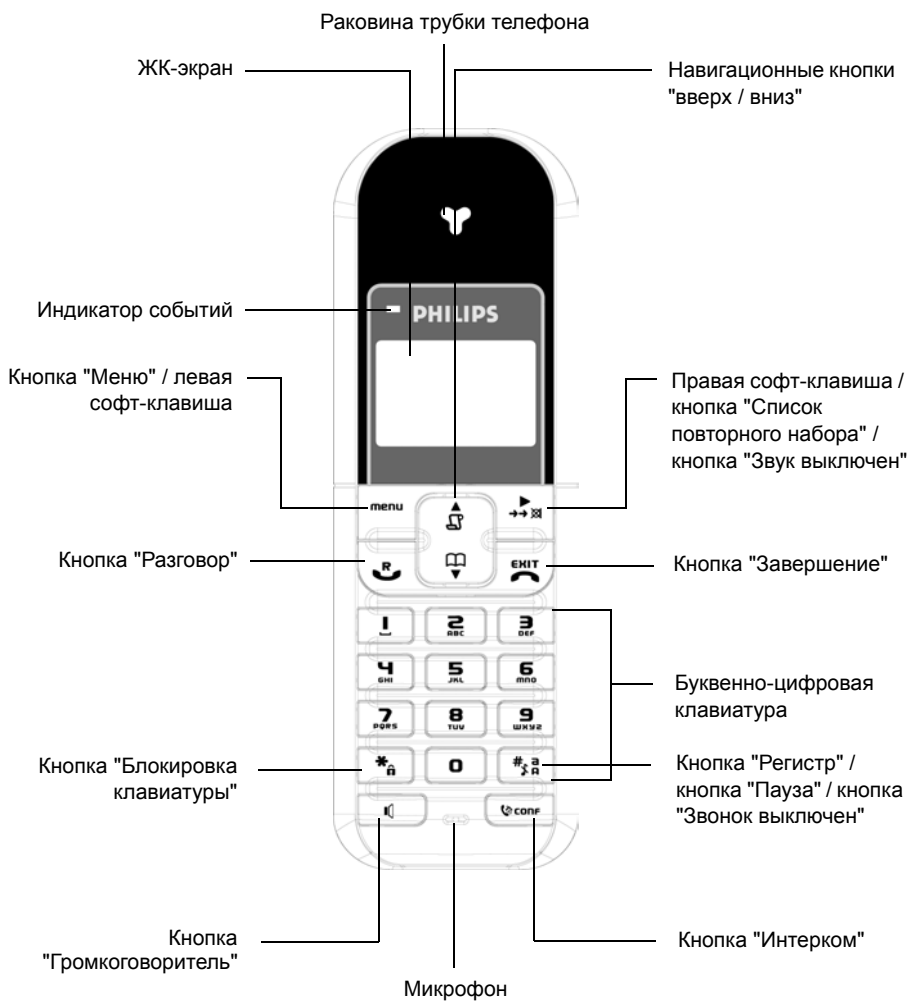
Раковина трубки телефона

ЖК-экран

Навигационные кнопки "вверх / вниз"

Индикатор событий

PHILIPS

Кнопка "Меню" / левая софт-клавиша

Правая софт-клавиша / кнопка "Список повторного набора" / кнопка "Звук выключен"

menu

Кнопка "Разговор"

EXIT

Кнопка "Завершение"

1

2 ABC

3 DEF

4 GHI

5 JKL

6 MNO

7 PQRS

8 TUV

9 WXYZ

0

Буквенно-цифровая клавиатура

Кнопка "Блокировка клавиатуры"

Кнопка "Регистр" / кнопка "Пауза" / кнопка "Звонок выключен"

CONF

Кнопка "Громкоговоритель"

Кнопка "Интерком"

Микрофон